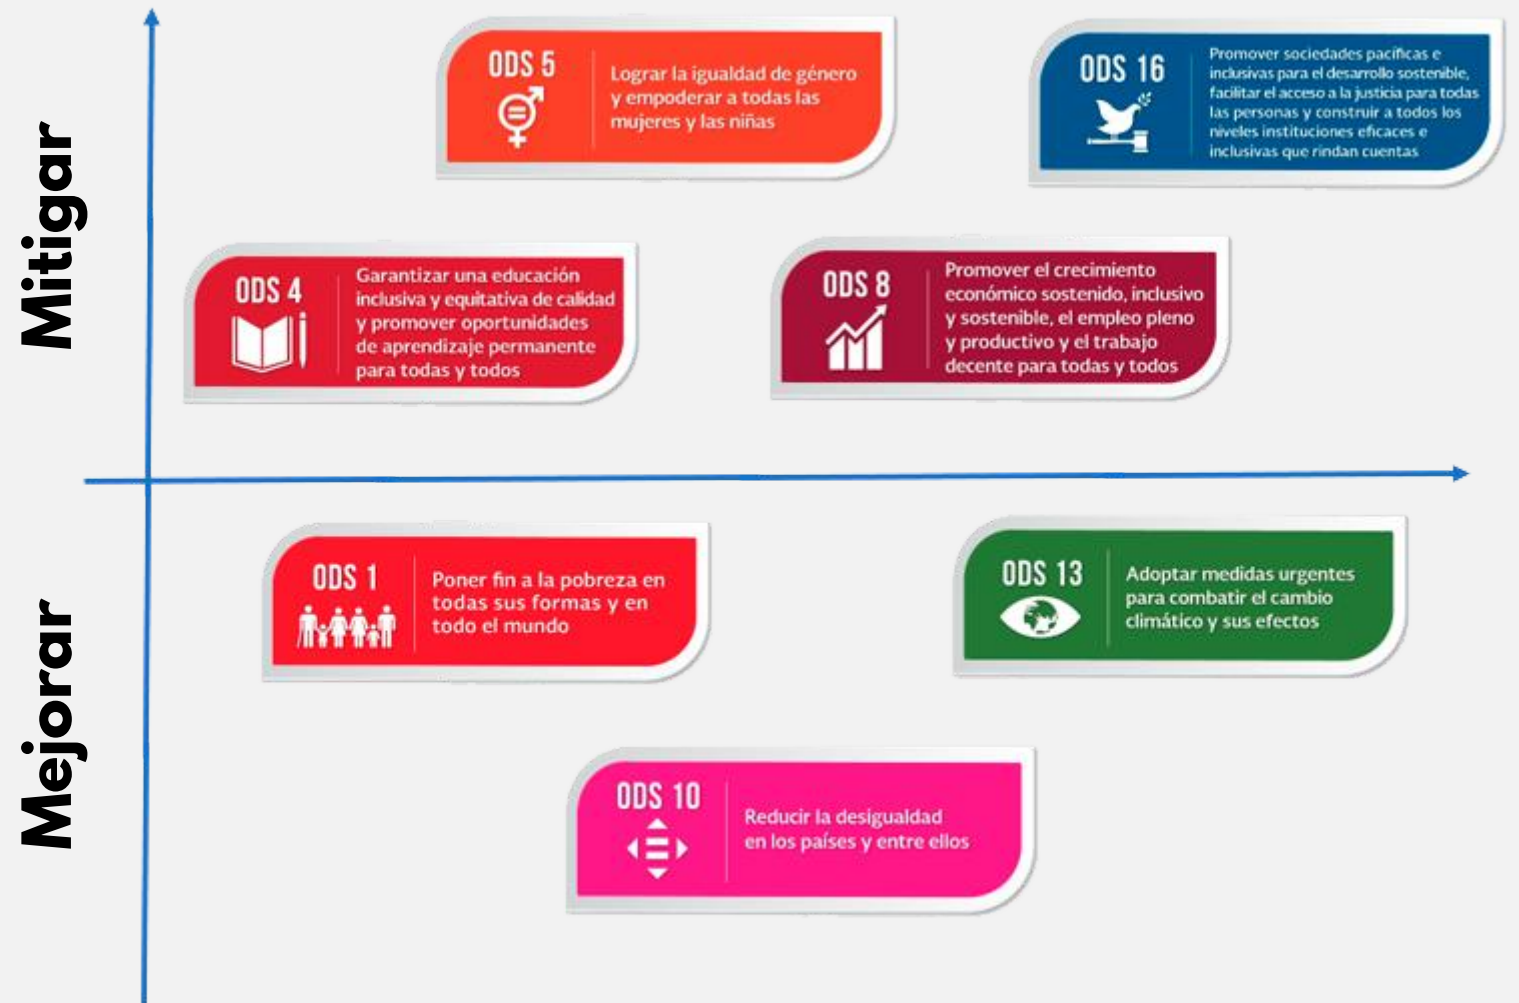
Mitigar

ODS 5
Lograr la igualdad de género y empoderar a todas las mujeres y las niñas

ODS 16
Promover sociedades pacíficas e inclusivas para el desarrollo sostenible, facilitar el acceso a la justicia para todas las personas y construir a todos los niveles instituciones eficaces e inclusivas que rindan cuentas

ODS 4
Garantizar una educación inclusiva y equitativa de calidad y promover oportunidades de aprendizaje permanente para todas y todos

ODS 8
Promover el crecimiento económico sostenido, inclusivo y sostenible, el empleo pleno y productivo y el trabajo decente para todas y todos

Mejorar

ODS 1
Poner fin a la pobreza en todas sus formas y en todo el mundo

ODS 13
Adoptar medidas urgentes para combatir el cambio climático y sus efectos

ODS 10
Reducir la desigualdad en los países y entre ellos